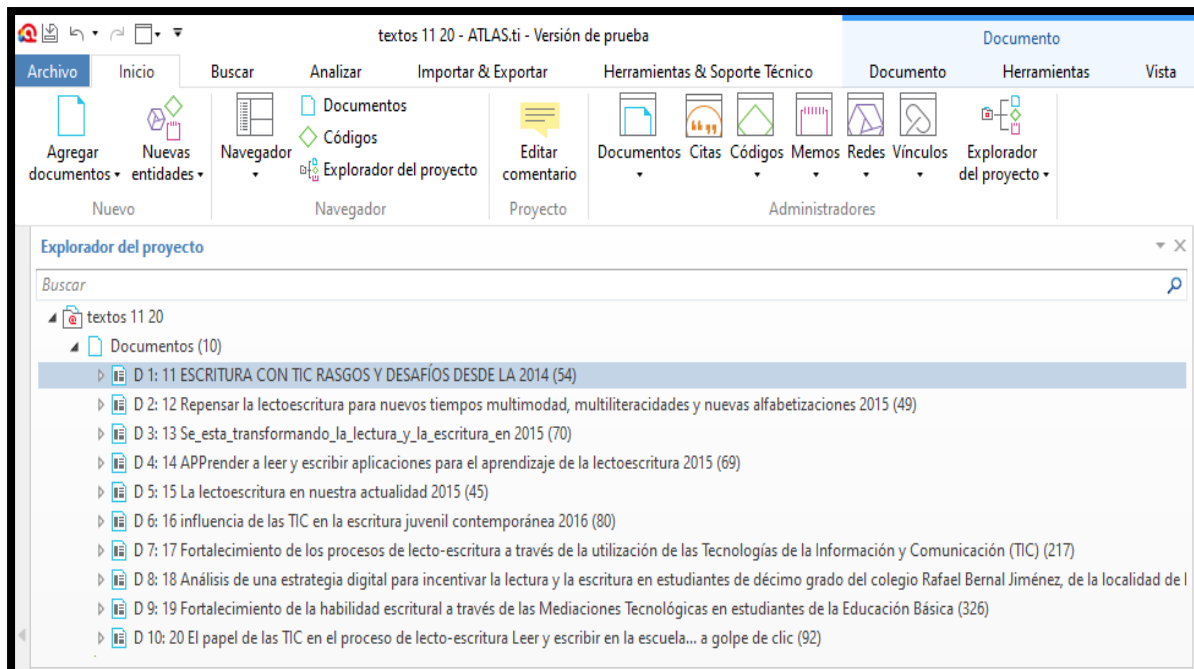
textos 11 20 - ATLAS.ti - Versión de prueba

Documento

Archivo Inicio Buscar Analizar Importar & Exportar Herramientas & Soporte Técnico Documento Herramientas Vista

Agregar documentos
Nuevas entidades
Nuevo

Navegador
Documentos
Códigos
Explorador del proyecto
Navegador

Editar comentario
Proyecto

Documentos Citas Códigos Memos Redes Vínculos Explorador del proyecto
Administradores

Explorador del proyecto

Buscar

textos 11 20
Documentos (10)
D 1: 11 ESCRITURA CON TIC RASGOS Y DESAFÍOS DESDE LA 2014 (54)
D 2: 12 Repensar la lectoescritura para nuevos tiempos multimodad, multiliteracidades y nuevas alfabetizaciones 2015 (49)
D 3: 13 Se_esta_transformando_la_lectura_y_la_escritura_en 2015 (70)
D 4: 14 APPrender a leer y escribir aplicaciones para el aprendizaje de la lectoescritura 2015 (69)
D 5: 15 La lectoescritura en nuestra actualidad 2015 (45)
D 6: 16 influencia de las TIC en la escritura juvenil contemporánea 2016 (80)
D 7: 17 Fortalecimiento de los procesos de lecto-escritura a través de la utilización de las Tecnologías de la Información y Comunicación (TIC) (217)
D 8: 18 Análisis de una estrategia digital para incentivar la lectura y la escritura en estudiantes de décimo grado del colegio Rafael Bernal Jiménez, de la localidad de l
D 9: 19 Fortalecimiento de la habilidad escritural a través de las Mediaciones Tecnológicas en estudiantes de la Educación Básica (326)
D 10: 20 El papel de las TIC en el proceso de lecto-escritura Leer y escribir en la escuela... a golpe de clic (92)